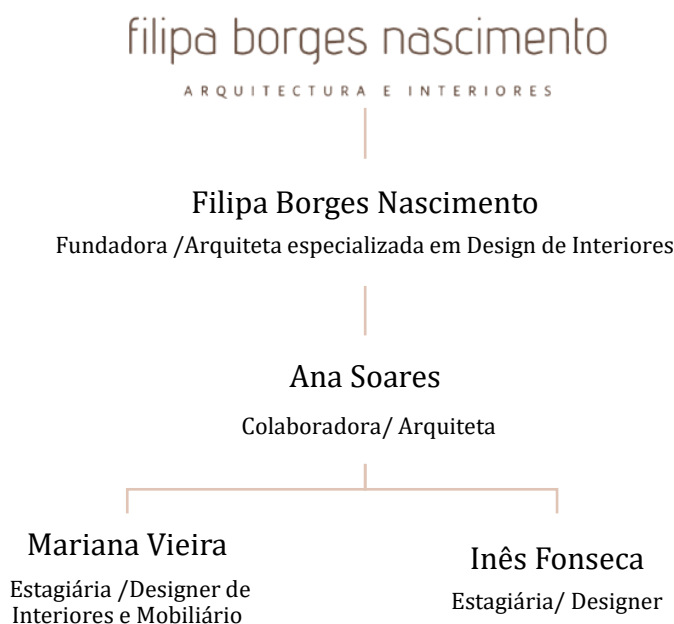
filipa borges nascimento
ARQUITECTURA E INTERIORES

Filipa Borges Nascimento
Fundadora /Arquiteta especializada em Design de Interiores

Ana Soares
Colaboradora/ Arquiteta

Mariana Vieira
Estagiária /Designer de Interiores e Mobiliário

Inês Fonseca
Estagiária/ Designer